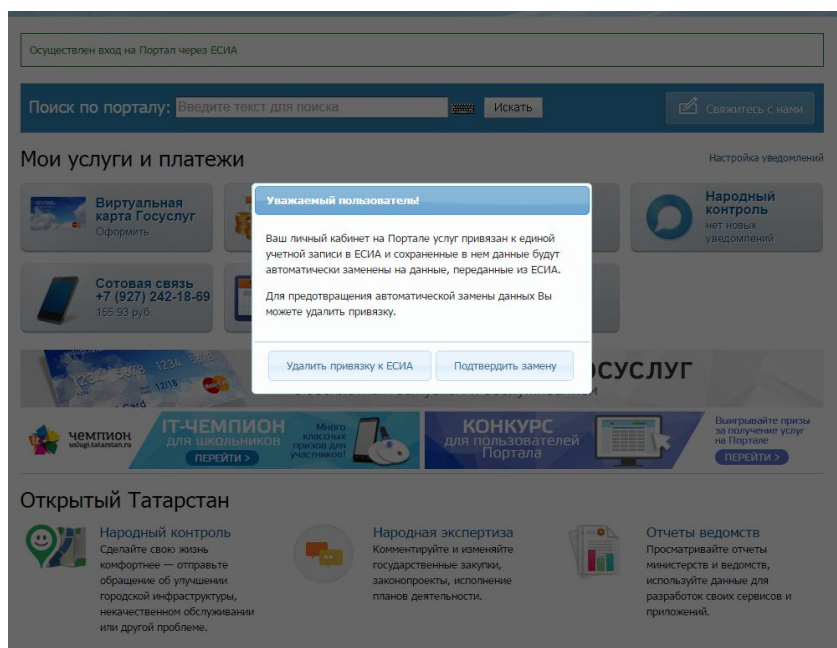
Осуществлен вход на Портал через ЕСИА

Поиск по порталу: Введите текст для поиска Искать

Свяжитесь с нами

Мои услуги и платежи

Настройка уведомлений

Виртуальная карта Госуслуг
Оформить

Народный контроль
нет новых уведомлений

Сотовая связь
+7 (927) 242-18-69
155.93 руб.

Уважаемый пользователь!

Ваш личный кабинет на Портале услуг привязан к единой учетной записи в ЕСИА и сохраненные в нем данные будут автоматически заменены на данные, переданные из ЕСИА.

Для предотвращения автоматической замены данных Вы можете удалить привязку.

Удалить привязку к ЕСИА

Подтвердить замену

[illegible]СУСЛУГ

чемпион
uslugi.tatarstan.ru

IT-ЧЕМПИОН
ДЛЯ ШКОЛЬНИКОВ
ПЕРЕЙТИ >
Много классных призов для участников!

КОНКУРС
для пользователей Портала

Выигрывайте призы за получение услуг на Портале
ПЕРЕЙТИ >

Открытый Татарстан

Народный контроль
Сделайте свою жизнь комфортнее — отправьте обращение об улучшении городской инфраструктуры, некачественном обслуживании или другой проблеме.

Народная экспертиза
Комментируйте и изменяйте государственные закупки, законопроекты, исполнение планов деятельности.

Отчеты ведомств
Просматривайте отчеты министерств и ведомств, используйте данные для разработок своих сервисов и приложений.